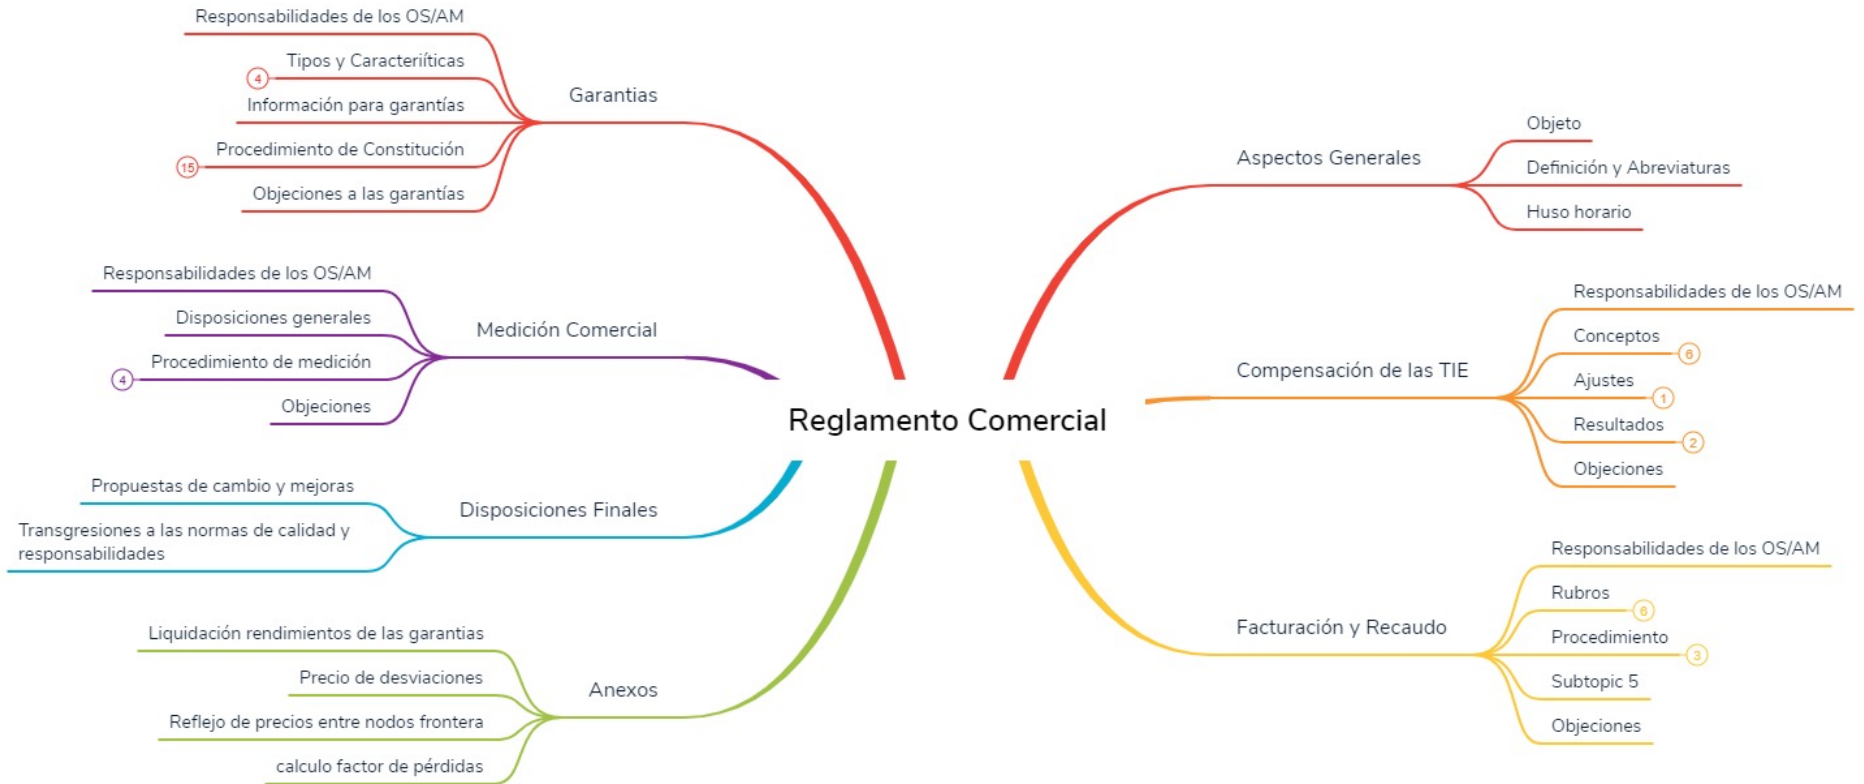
Reglamento Comercial

Garantias
Responsabilidades de los OS/AM
4
Tipos y Caracteriíticas
Información para garantías
15
Procedimiento de Constitución
Objeciones a las garantías

Medición Comercial
Responsabilidades de los OS/AM
Disposiciones generales
4
Procedimiento de medición
Objeciones

Disposiciones Finales
Propuestas de cambio y mejoras
Transgresiones a las normas de calidad y responsabilidades

Anexos
Liquidación rendimientos de las garantias
Precio de desviaciones
Reflejo de precios entre nodos frontera
calculo factor de pérdidas

Aspectos Generales
Objeto
Definición y Abreviaturas
Huso horario

Compensación de las TIE
Responsabilidades de los OS/AM
Conceptos
6
Ajustes
1
Resultados
2
Objeciones

Facturación y Recaudo
Responsabilidades de los OS/AM
Rubros
6
Procedimiento
3
Subtopic 5
Objeciones